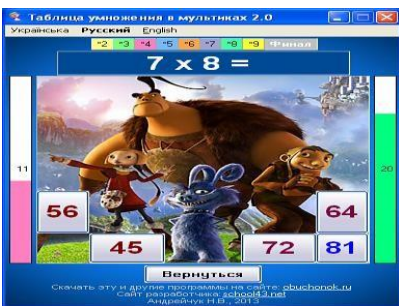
Таблица умножения в мультиках 2.0

Українська Русский English

*2 *3 *4 *5 *6 *7 *8 *9 Финал

7 x 8 =

11

20

56

64

45

72

81

Вернуться

Скачать эту и другие программы на сайте: obuchonok.ru
Сайт разработчика: school43.net
Андрейчук Н.В., 2013